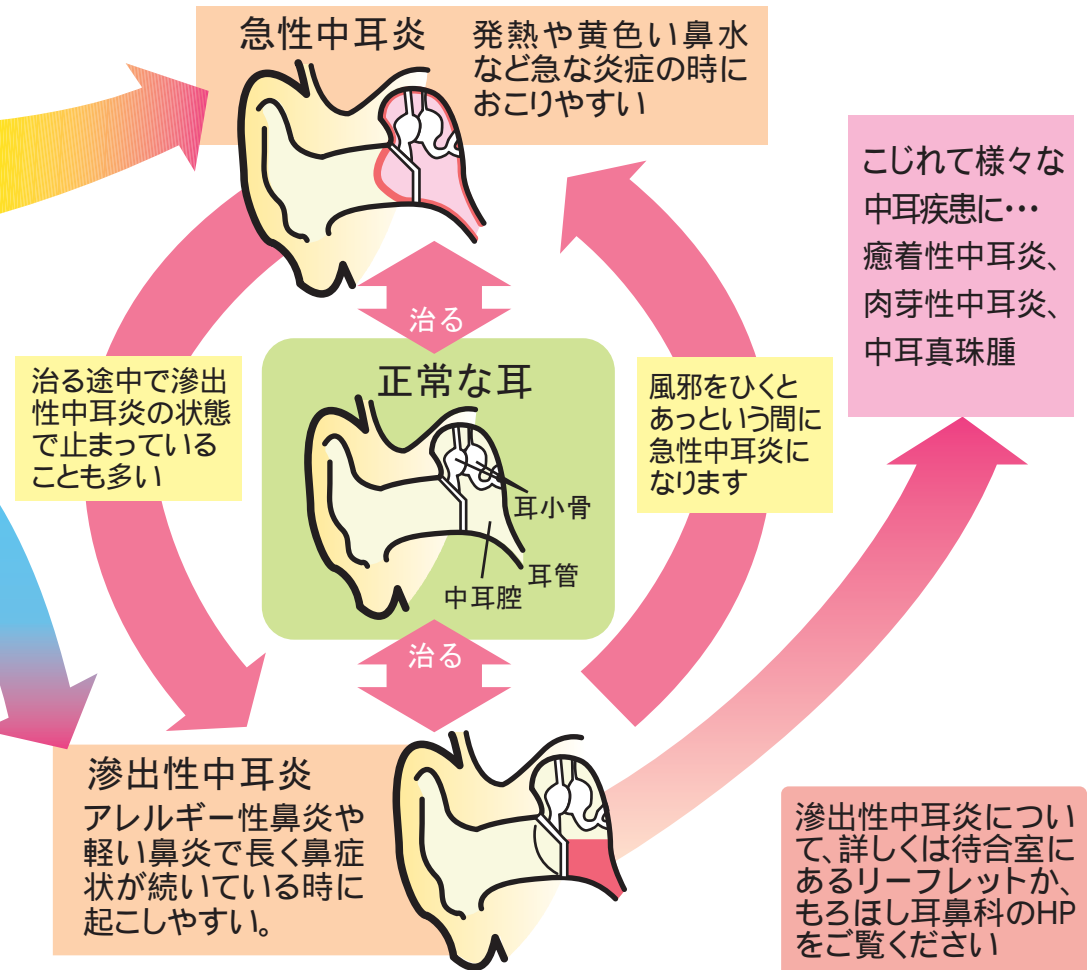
急性中耳炎
発熱や黄色い鼻水など急な炎症の時におこりやすい

こじれて様々な中耳疾患に…
癒着性中耳炎、
肉芽性中耳炎、
中耳真珠腫

治る

正常な耳

治る途中で滲出性中耳炎の状態で止まっていることも多い

風邪をひくとあっという間に急性中耳炎になります

耳小骨
耳管
中耳腔

治る

滲出性中耳炎
アレルギー性鼻炎や軽い鼻炎で長く鼻症状が続いている時に起こしやすい。

滲出性中耳炎について、詳しくは待合室にあるリーフレットか、もろほし耳鼻科のHPをご覧ください